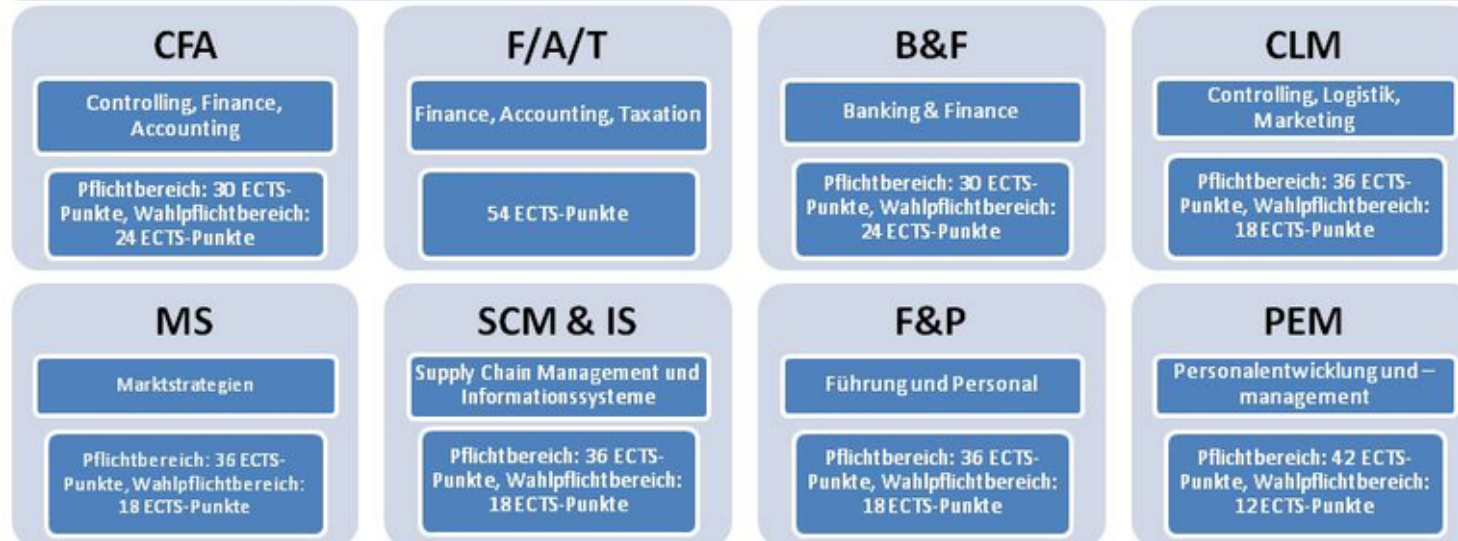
CFA

Controlling, Finance, Accounting

Pflichtbereich: 30 ECTS-Punkte, Wahlpflichtbereich: 24 ECTS-Punkte

F/A/T

Finance, Accounting, Taxation

54 ECTS-Punkte

B&F

Banking & Finance

Pflichtbereich: 30 ECTS-Punkte, Wahlpflichtbereich: 24 ECTS-Punkte

CLM

Controlling, Logistik, Marketing

Pflichtbereich: 36 ECTS-Punkte, Wahlpflichtbereich: 18 ECTS-Punkte

MS

Marktstrategien

Pflichtbereich: 36 ECTS-Punkte, Wahlpflichtbereich: 18 ECTS-Punkte

SCM & IS

Supply Chain Management und Informationssysteme

Pflichtbereich: 36 ECTS-Punkte, Wahlpflichtbereich: 18 ECTS-Punkte

F&P

Führung und Personal

Pflichtbereich: 36 ECTS-Punkte, Wahlpflichtbereich: 18 ECTS-Punkte

PEM

Personalentwicklung und –management

Pflichtbereich: 42 ECTS-Punkte, Wahlpflichtbereich: 12 ECTS-Punkte